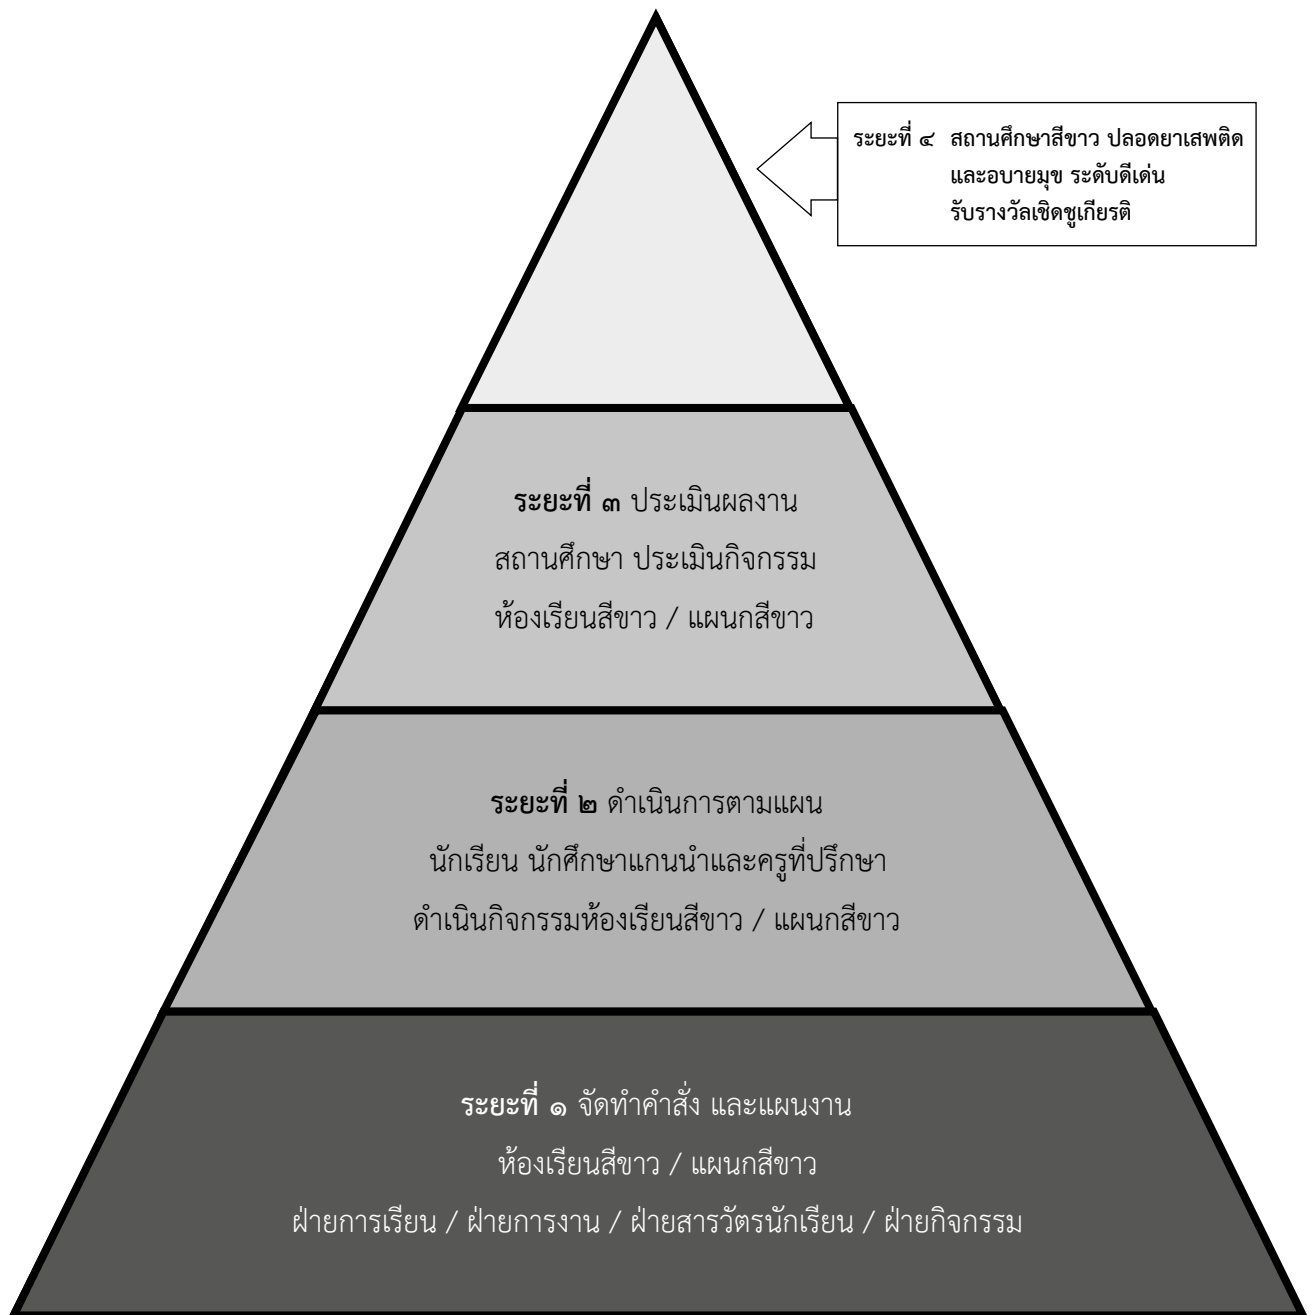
ระยะที่ ๔ สถานศึกษาสีขาว ปลอดยาเสพติด และอบายมุข ระดับดีเด่น รับรางวัลเชิดชูเกียรติ

ระยะที่ ๓ ประเมินผลงาน
สถานศึกษา ประเมินกิจกรรม
ห้องเรียนสีขาว / แผนกสีขาว

ระยะที่ ๒ ดำเนินการตามแผน
นักเรียน นักศึกษาแกนนำและครูที่ปรึกษา
ดำเนินกิจกรรมห้องเรียนสีขาว / แผนกสีขาว

ระยะที่ ๑ จัดทำคำสั่ง และแผนงาน
ห้องเรียนสีขาว / แผนกสีขาว
ฝ่ายการเรียน / ฝ่ายการงาน / ฝ่ายสารวัตรนักเรียน / ฝ่ายกิจกรรม